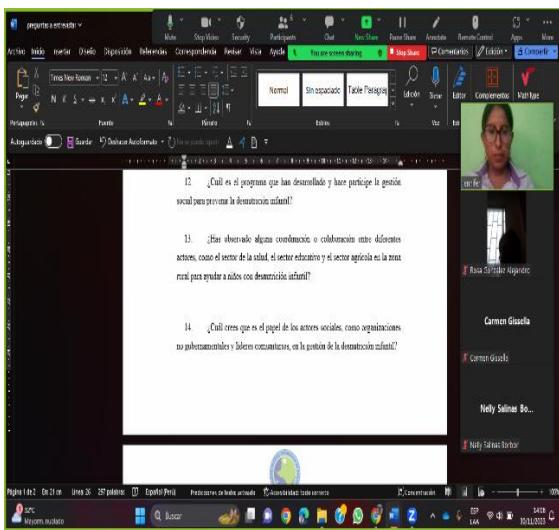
preguntas a entrevistar

Mute | Stop Video | Security | Participants | Chat | New Share | Pause Share | Annotate | Remote Control | Apps | More

Archivo Inicio Insertar Diseño Disposición Referencias Correspondencia Revisar Vista Ayuda | You are screen sharing | Stop Share | Comentarios | Edición | Compartir

Pegar | Times New Roman | 12 | Normal | Sin espaciado | Título 1 | Dictado | Editor | Complementos | MathType

Portapapeles | Fuente | Párrafo | Estilos | Voz | Editor

Autoguardado | Guardar | Deshacer Autoformato

12. ¿Cuál es el programa que han desarrollado y hace participe la gestión social para prevenir la desnutrición infantil?

13. ¿Has observado alguna coordinación o colaboración entre diferentes actores, como el sector de la salud, el sector educativo y el sector agrícola en la zona rural para ayudar a niños con desnutrición infantil?

14. ¿Cuál crees que es el papel de los actores sociales, como organizaciones no gubernamentales y líderes comunitarios, en la gestión de la desnutrición infantil?

Rosa Del Pilar Alejandro

Carmen Gissella

Carmen Gissella

Nelly Salinas Bo...

Nelly Salinas Borbor

Página 1 de 2 | De 21 en | Líneas 26 | 297 palabras | Español (Perú) | Predicciones de texto: activado | Accesibilidad: todo correcto | Concentración | 100%

23°C Mayorm. nublado | Buscar | 14:18 30/11/2023